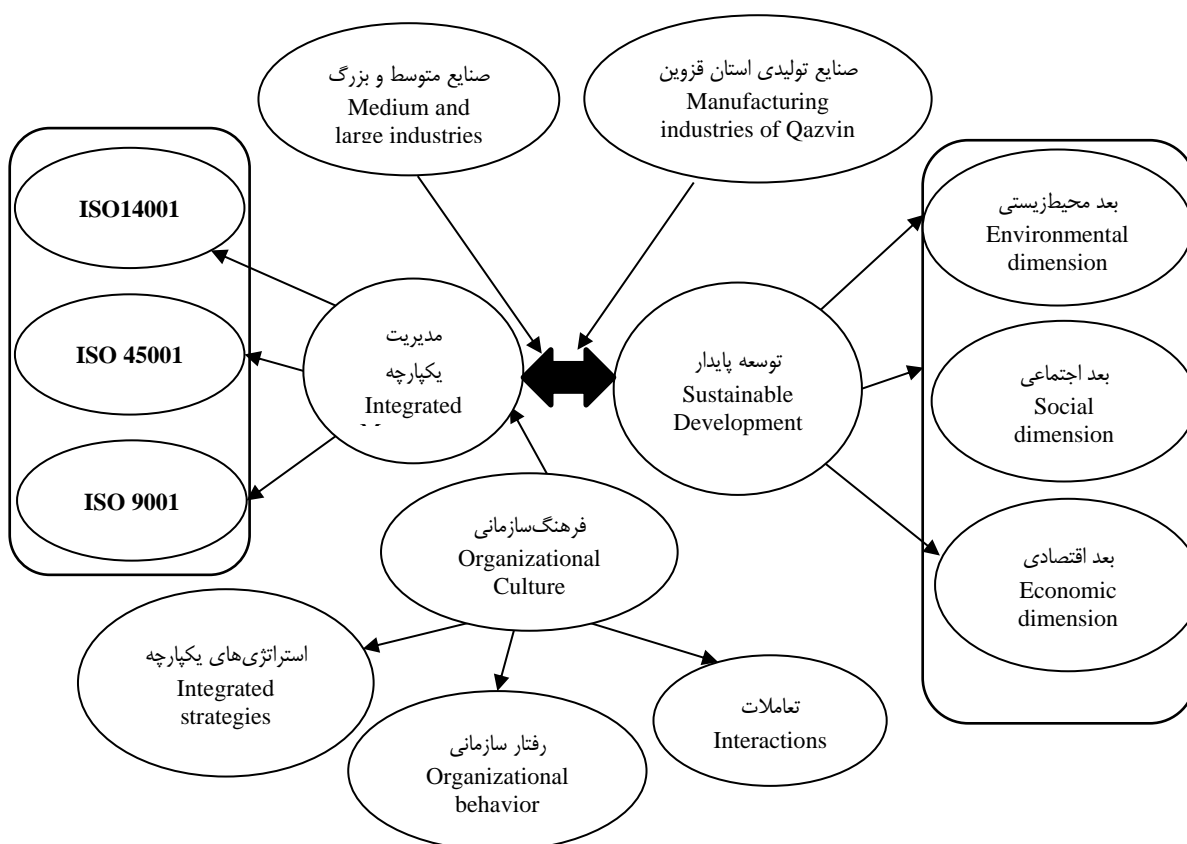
صنایع متوسط و بزرگ
Medium and large industries

صنایع تولیدی استان قزوین
Manufacturing industries of Qazvin

ISO14001

ISO 45001

ISO 9001

مدیریت یکپارچه
Integrated
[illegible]

توسعه پایدار
Sustainable Development

بعد محیطزیستی
Environmental dimension

بعد اجتماعی
Social dimension

بعد اقتصادی
Economic dimension

فرهنگ‌سازمانی
Organizational Culture

استراتژی‌های یکپارچه
Integrated strategies

رفتار سازمانی
Organizational behavior

تعاملات
Interactions